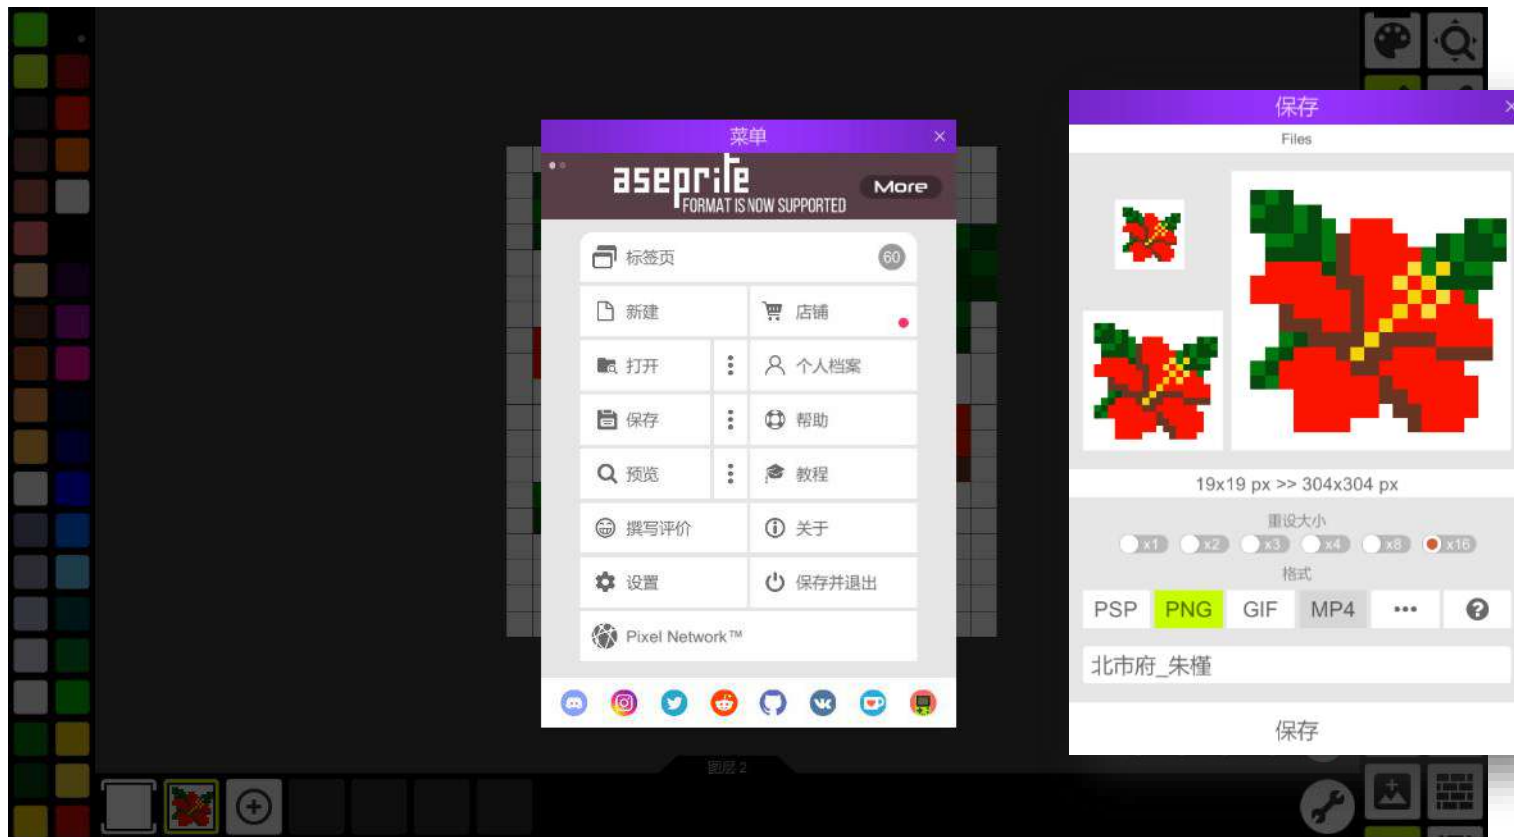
菜单

aseprite
FORMAT IS NOW SUPPORTED
More

标签页 60
新建
店铺
打开
个人档案
保存
帮助
预览
教程
撰写评价
关于
设置
保存并退出
Pixel Network™

保存
Files

19x19 px >> 304x304 px
重设大小
x1 x2 x3 x4 x8 x16
格式
PSP PNG GIF MP4 ••• ?
北市府_朱槿
保存

图层 2